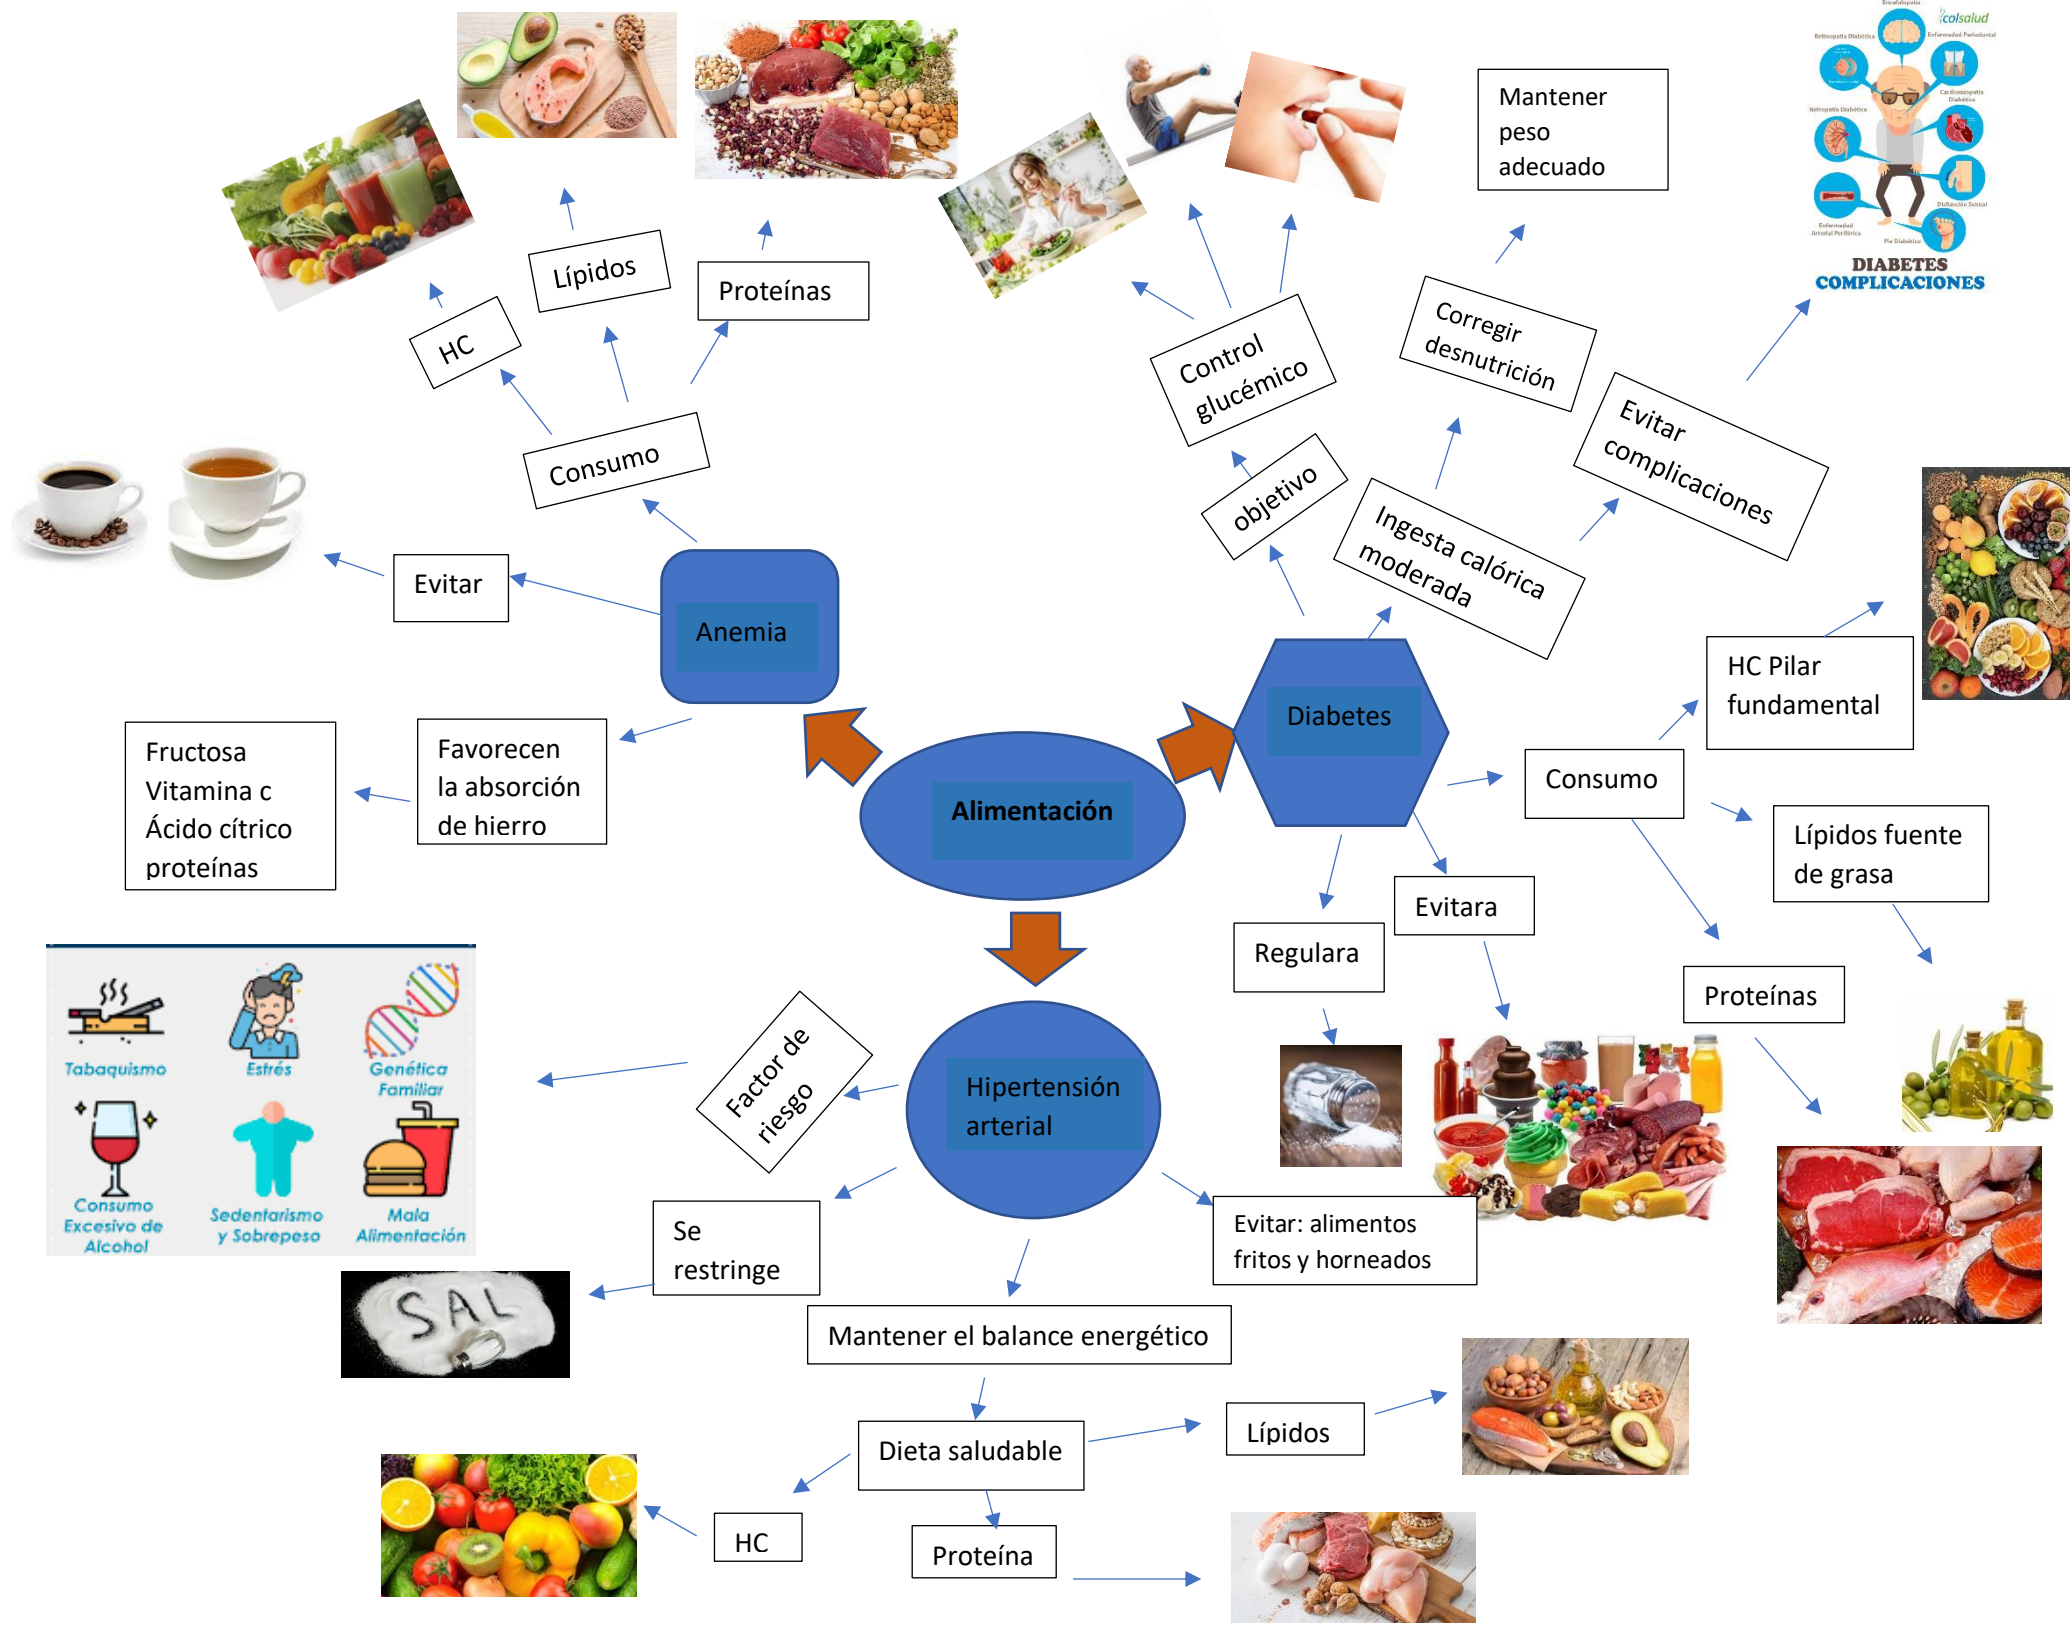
Alimentación

Anemia

Consumo

HC

Lípidos

Proteínas

Evitar

Favorecen la absorción de hierro

Fructosa
Vitamina c
Ácido cítrico
proteínas

Diabetes

objetivo

Control glucémico

Ingesta calórica moderada

Corregir desnutrición

Mantener peso adecuado

Evitar complicaciones

Encefalopatía
colsalud
Retinopatía Diabética
Enfermedad Periodontal
Cardiomiopatía Diabética
Nefropatía Diabética
Disfunción Sexual
Enfermedad Arterial Periférica
Pie Diabético
DIABETES COMPLICACIONES

Consumo

HC Pilar fundamental

Lípidos fuente de grasa

Proteínas

Regulara

Evitara

Hipertensión arterial

Factor de riesgo

Tabaquismo
Estrés
Genética Familiar
Consumo Excesivo de Alcohol
Sedentarismo y Sobrepeso
Mala Alimentación

Se restringe

SAL

Evitar: alimentos fritos y horneados

Mantener el balance energético

Dieta saludable

Lípidos

HC

Proteína